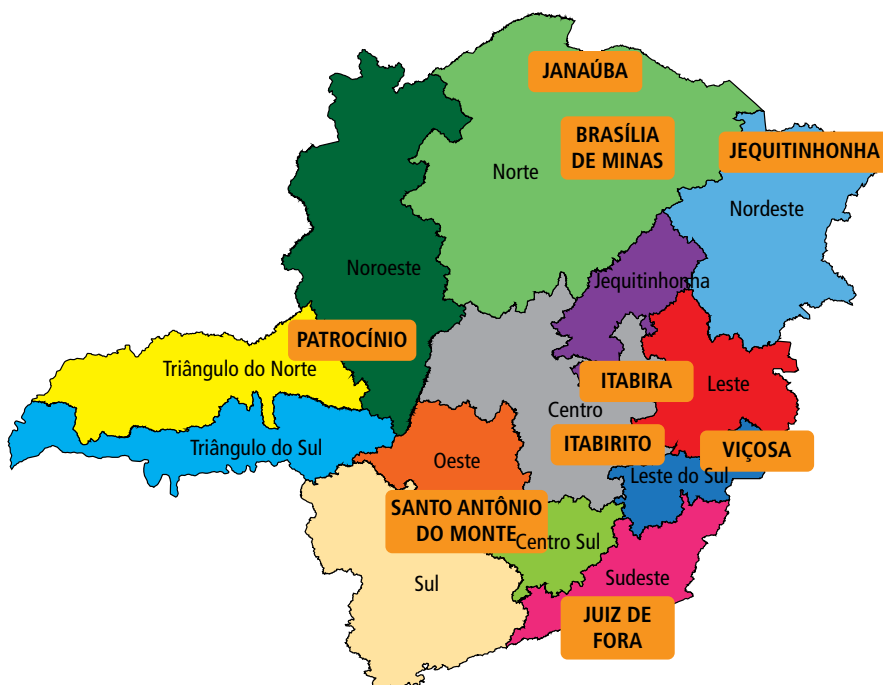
JANAÚBA

BRASÍLIA DE MINAS

JEQUITINHONHA

Norte

Nordeste

Noroeste

Jequitinhonha

PATROCÍNIO

Triângulo do Norte

ITABIRA

Leste

Centro

Triângulo do Sul

ITABIRITO

VIÇOSA

Oeste

Leste do Sul

SANTO ANTÔNIO DO MONTE

Centro Sul

Sudeste

Sul

JUIZ DE FORA